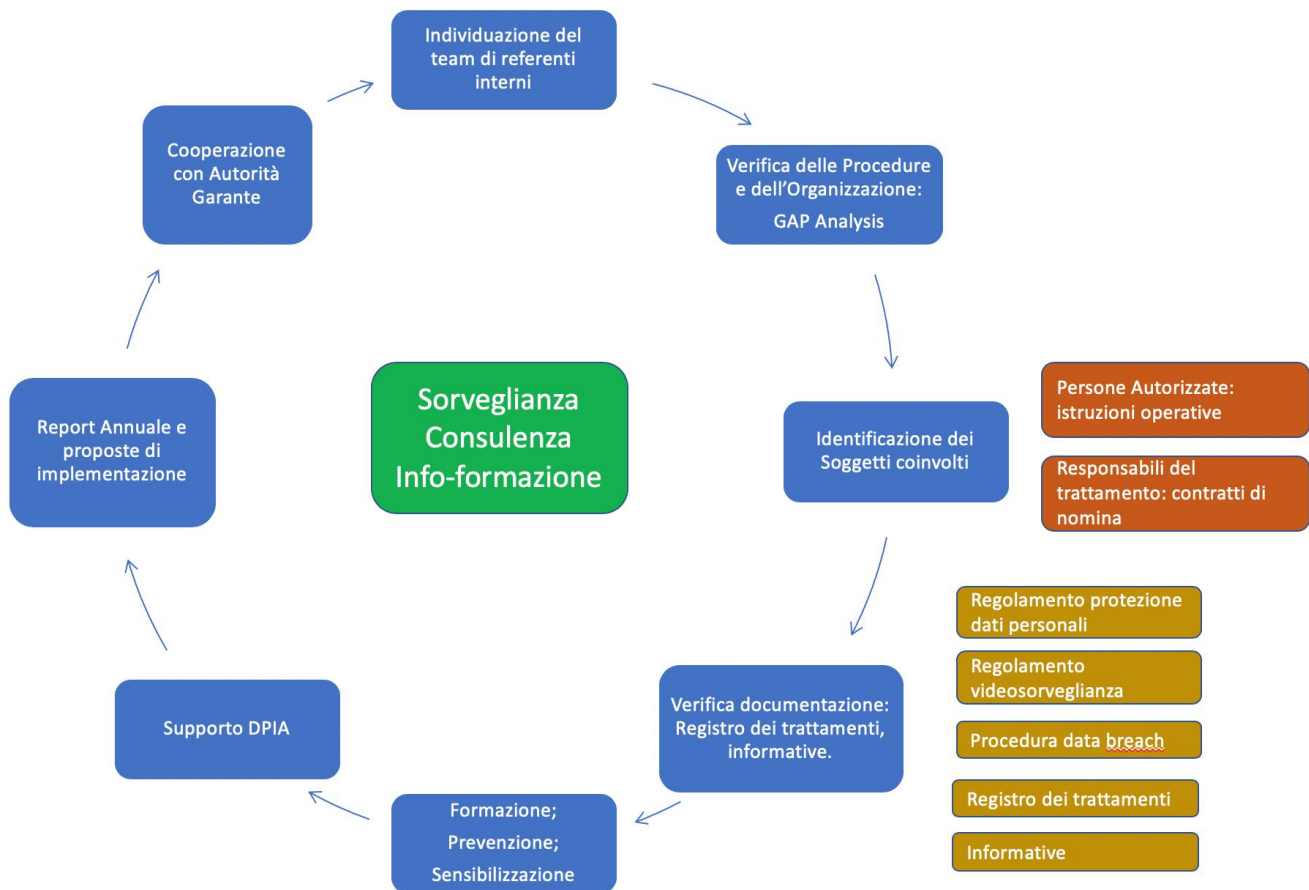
Individuazione del team di referenti interni

Verifica delle Procedure e dell'Organizzazione:
GAP Analysis

Identificazione dei Soggetti coinvolti

Persone Autorizzate: istruzioni operative

Responsabili del trattamento: contratti di nomina

Verifica documentazione: Registro dei trattamenti, informative.

Regolamento protezione dati personali

Regolamento videosorveglianza

Procedura data breach

Registro dei trattamenti

Informative

Formazione;
Prevenzione;
Sensibilizzazione

Supporto DPIA

Report Annuale e proposte di implementazione

Cooperazione con Autorità Garante

Sorveglianza
Consulenza
Info-formazione